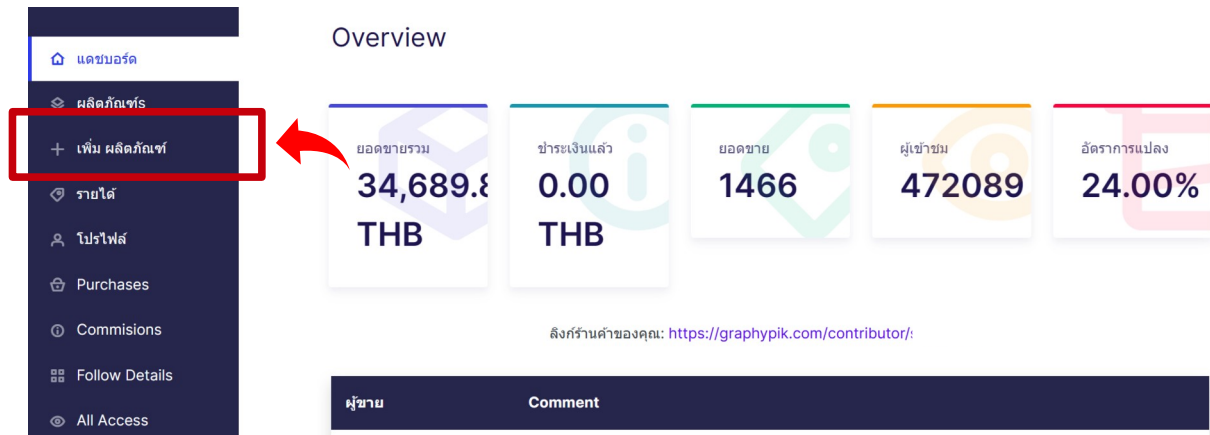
แดชบอร์ด
ผลิตภัณฑ์s
+ เพิ่ม ผลิตภัณฑ์
รายได้
โปรไฟล์
Purchases
Commisions
Follow Details
All Access

Overview

ยอดขายรวม
34,689.8
THB

ชำระเงินแล้ว
0.00
THB

ยอดขาย
1466

ผู้เข้าชม
472089

อัตราการแปลง
24.00%

ลิงก์ร้านค้าของคุณ: https://graphypik.com/contributor/s

| ผู้ขาย | Comment |
|---|---|